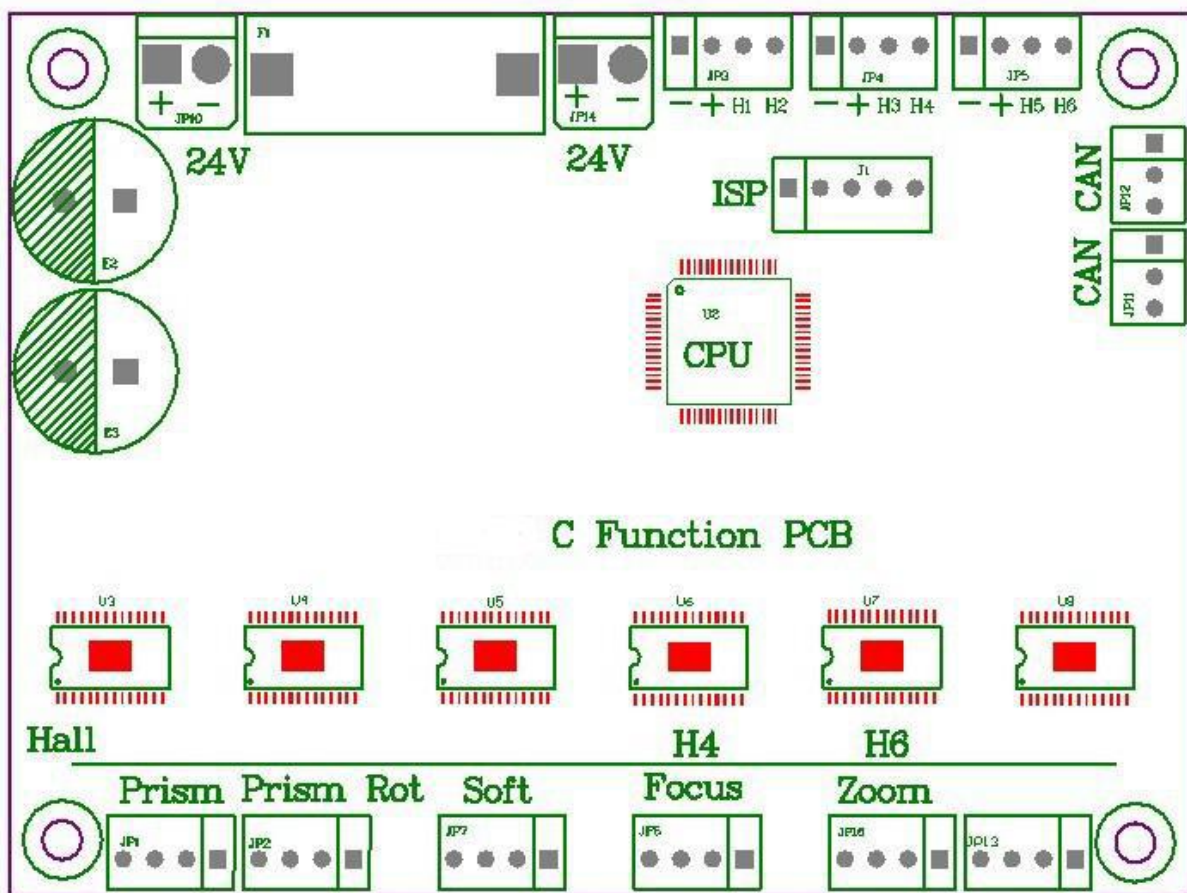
+ −
JP10
F1
+ −
JP14
JP3
− + H1 H2
JP4
− + H3 H4
JP5
− + H5 H6
24V
24V
ISP
J1
CAN
JP12
CAN
JP11
E2
E3
U2
CPU
C Function PCB
U3
U4
U5
U6
U7
U8
Hall
H4
H6
Prism
Prism Rot
Soft
Focus
Zoom
JP1
JP2
JP7
JP6
JP16
JP13